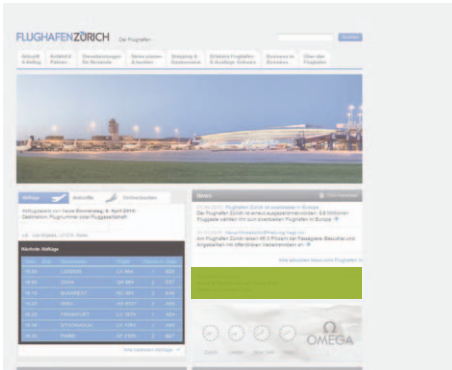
FLUGHAFENZÜRICH Der Flughafen

Suchen

Ankunft & Abflug

Anfahrt & Parken

Dienstleistungen Am Flughafen

Reise planen & buchen

Shopping & Gastronomie

Erlebnis Flughafen & Ausflüge Schweiz

Business im Flughafen

Über den Flughafen

Abflüge

Ankünfte

Sicherheitskontrollen

News

Omega

Nächste Abflüge

Alle nächsten Abflüge

Alle aktuellen News